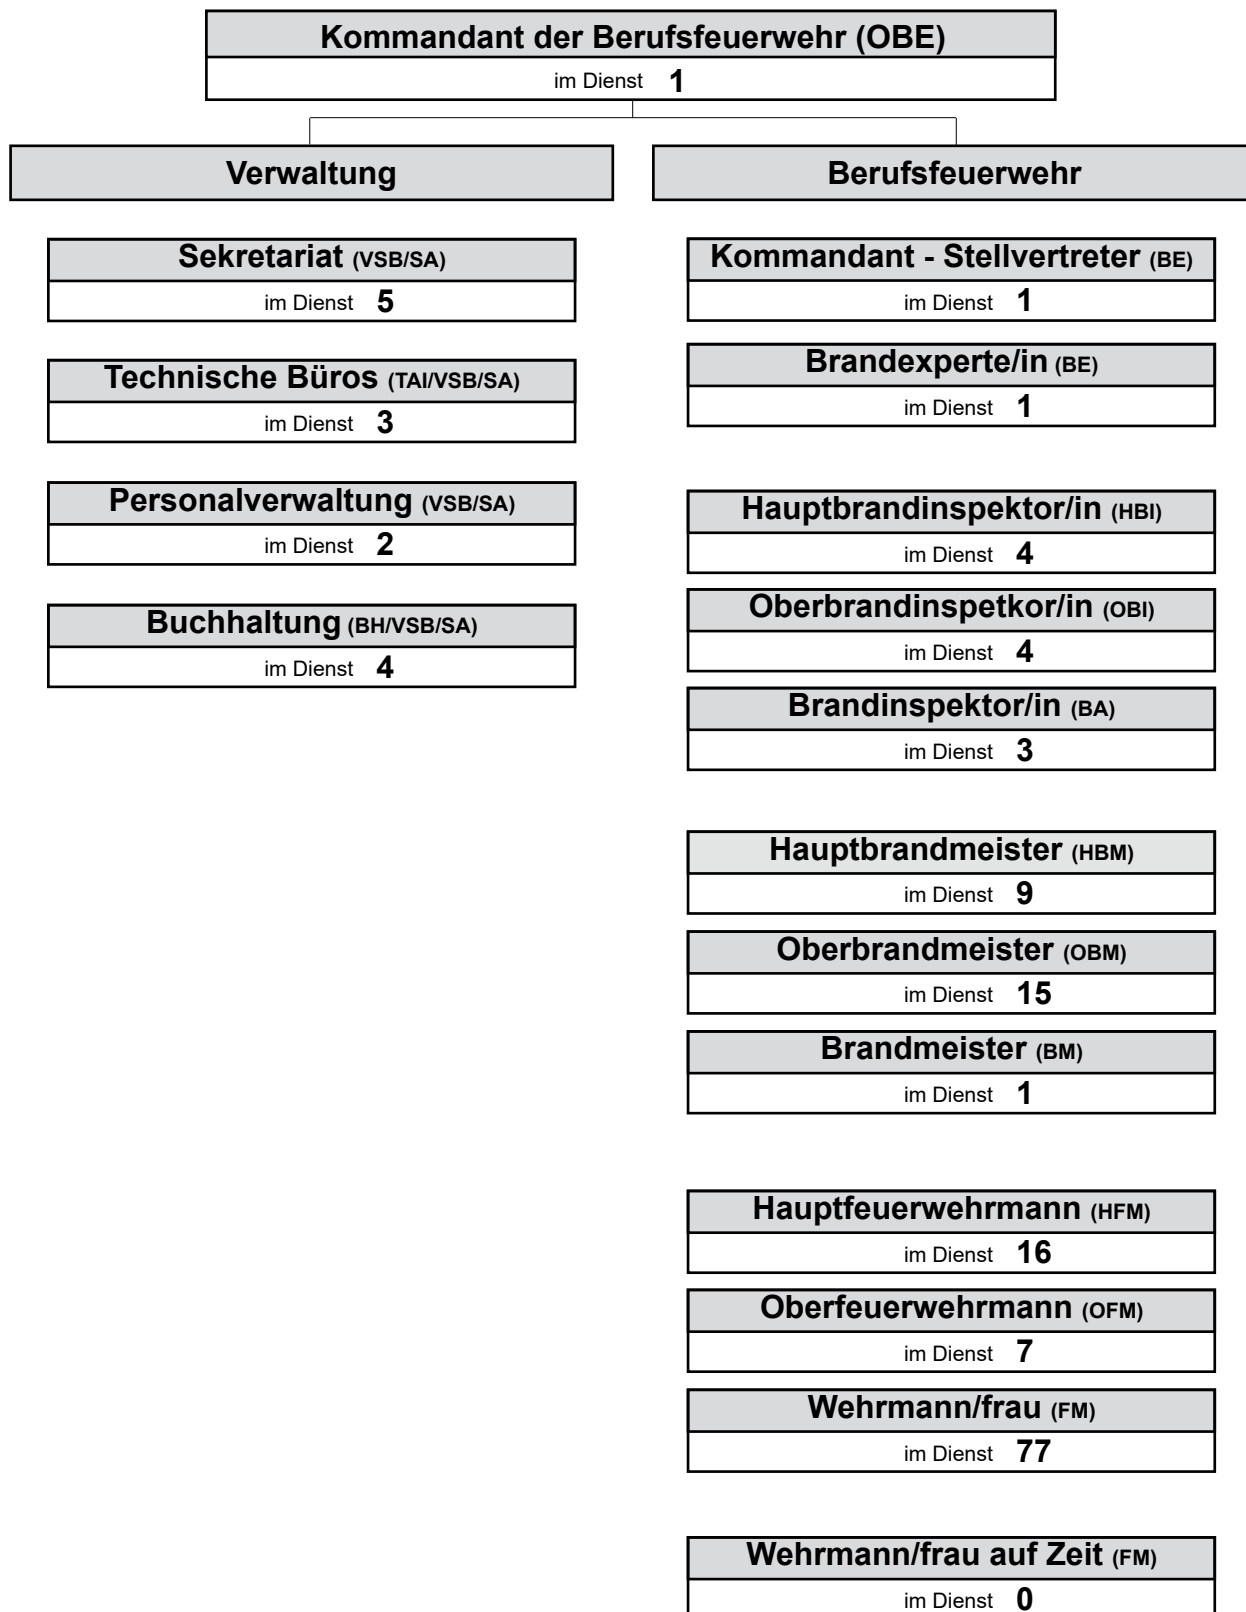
Kommandant der Berufsfeuerwehr (OBE)
im Dienst 1

Verwaltung

Sekretariat (VSB/SA)
im Dienst 5

Technische Büros (TAI/VSB/SA)
im Dienst 3

Personalverwaltung (VSB/SA)
im Dienst 2

Buchhaltung (BH/VSB/SA)
im Dienst 4

Berufsfeuerwehr

Kommandant - Stellvertreter (BE)
im Dienst 1

Brandexperte/in (BE)
im Dienst 1

Hauptbrandinspektor/in (HBI)
im Dienst 4

Oberbrandinspetkor/in (OBI)
im Dienst 4

Brandinspektor/in (BA)
im Dienst 3

Hauptbrandmeister (HBM)
im Dienst 9

Oberbrandmeister (OBM)
im Dienst 15

Brandmeister (BM)
im Dienst 1

Hauptfeuerwehrmann (HFM)
im Dienst 16

Oberfeuerwehrmann (OFM)
im Dienst 7

Wehrmann/frau (FM)
im Dienst 77

Wehrmann/frau auf Zeit (FM)
im Dienst 0